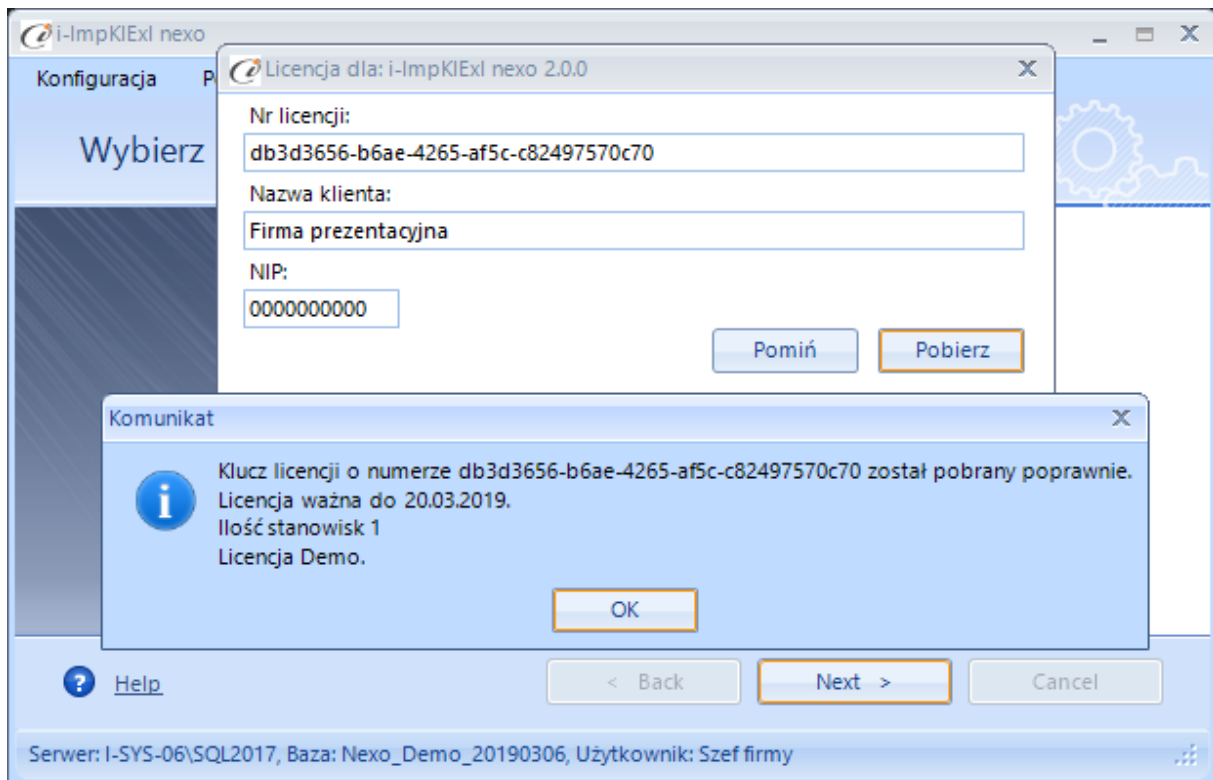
i-ImpKlExl nexo

Konfiguracja P

Wybierz

Licencja dla: i-ImpKlExl nexo 2.0.0

Nr licencji:

db3d3656-b6ae-4265-af5c-c82497570c70

Nazwa klienta:

Firma prezentacyjna

NIP:

0000000000

Pomiń

Pobierz

Komunikat

Klucz licencji o numerze db3d3656-b6ae-4265-af5c-c82497570c70 został pobrany poprawnie.
Licencja ważna do 20.03.2019.
Ilość stanowisk 1
Licencja Demo.

OK

Help

< Back

Next >

Cancel

Serwer: I-SYS-06\SQL2017, Baza: Nexo_Demo_20190306, Użytkownik: Szef firmy